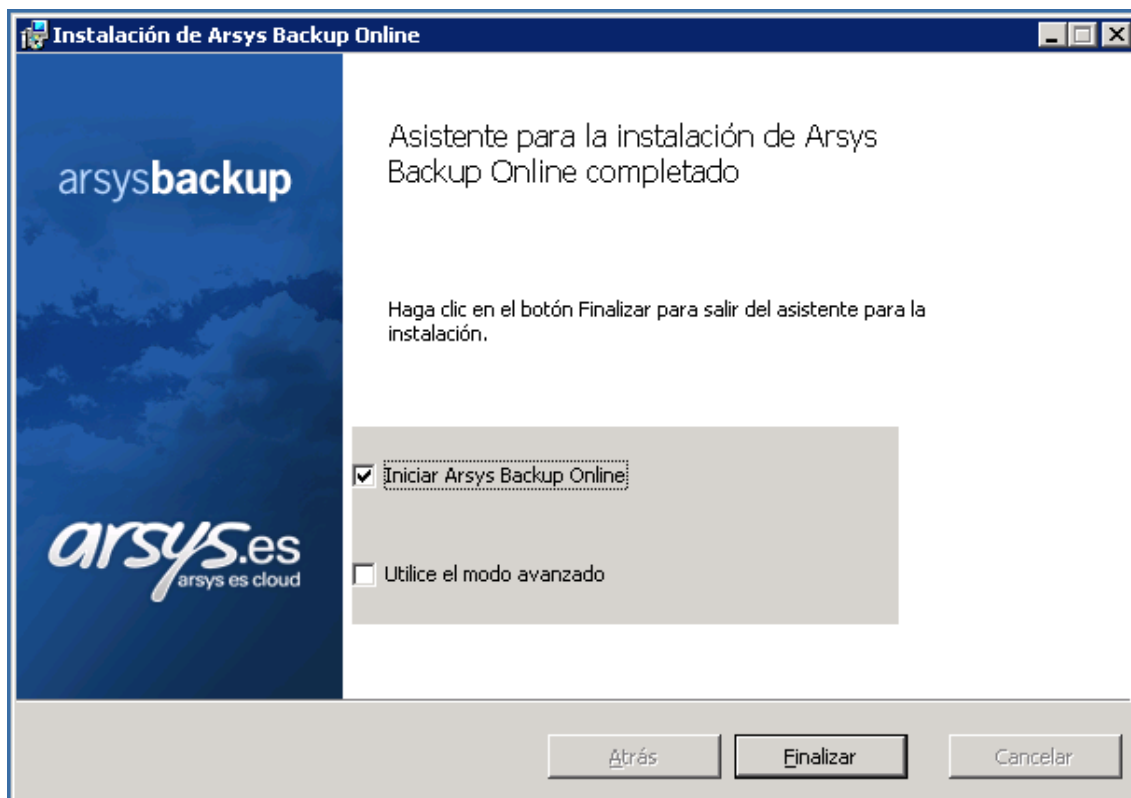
Instalación de Arsys Backup Online

arsysbackup

arsys.es
arsys es cloud

Asistente para la instalación de Arsys Backup Online completado

Haga clic en el botón Finalizar para salir del asistente para la instalación.

Iniciar Arsys Backup Online

Utilice el modo avanzado

Atrás

Finalizar

Cancelar